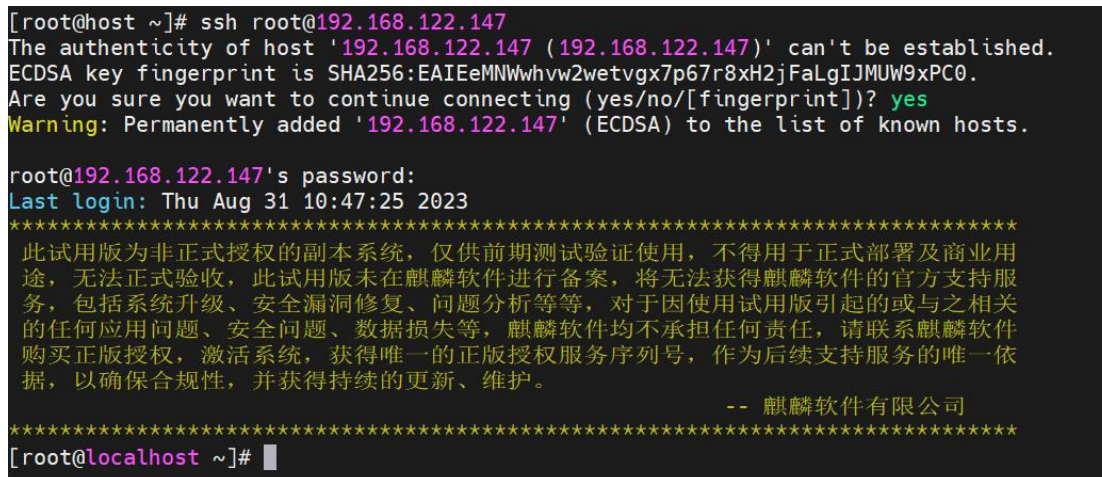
[root@host ~]# ssh root@192.168.122.147
The authenticity of host '192.168.122.147 (192.168.122.147)' can't be established.
ECDSA key fingerprint is SHA256:EAIEeMNWwhvw2wetvgx7p67r8xH2jFaLgIJMUW9xPC0.
Are you sure you want to continue connecting (yes/no/[fingerprint])? yes
Warning: Permanently added '192.168.122.147' (ECDSA) to the list of known hosts.

root@192.168.122.147's password:
Last login: Thu Aug 31 10:47:25 2023
**********************************************************************
此试用版为非正式授权的副本系统，仅供前期测试验证使用，不得用于正式部署及商业用途，无法正式验收，此试用版未在麒麟软件进行备案，将无法获得麒麟软件的官方支持服务，包括系统升级、安全漏洞修复、问题分析等等，对于因使用试用版引起的或与之相关的任何应用问题、安全问题、数据损失等，麒麟软件均不承担任何责任，请联系麒麟软件购买正版授权，激活系统，获得唯一的正版授权服务序列号，作为后续支持服务的唯一依据，以确保合规性，并获得持续的更新、维护。
-- 麒麟软件有限公司
**********************************************************************
[root@localhost ~]#